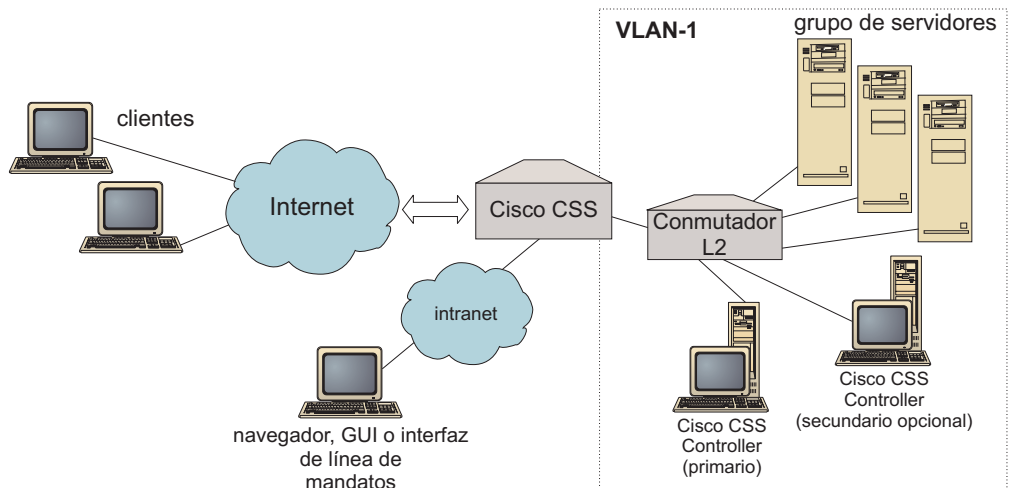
VLAN-1

grupo de servidores

clientes

Internet

Cisco CSS

Conmutador L2

intranet

navegador, GUI o interfaz de línea de mandatos

Cisco CSS Controller (primario)

Cisco CSS Controller (secundario opcional)